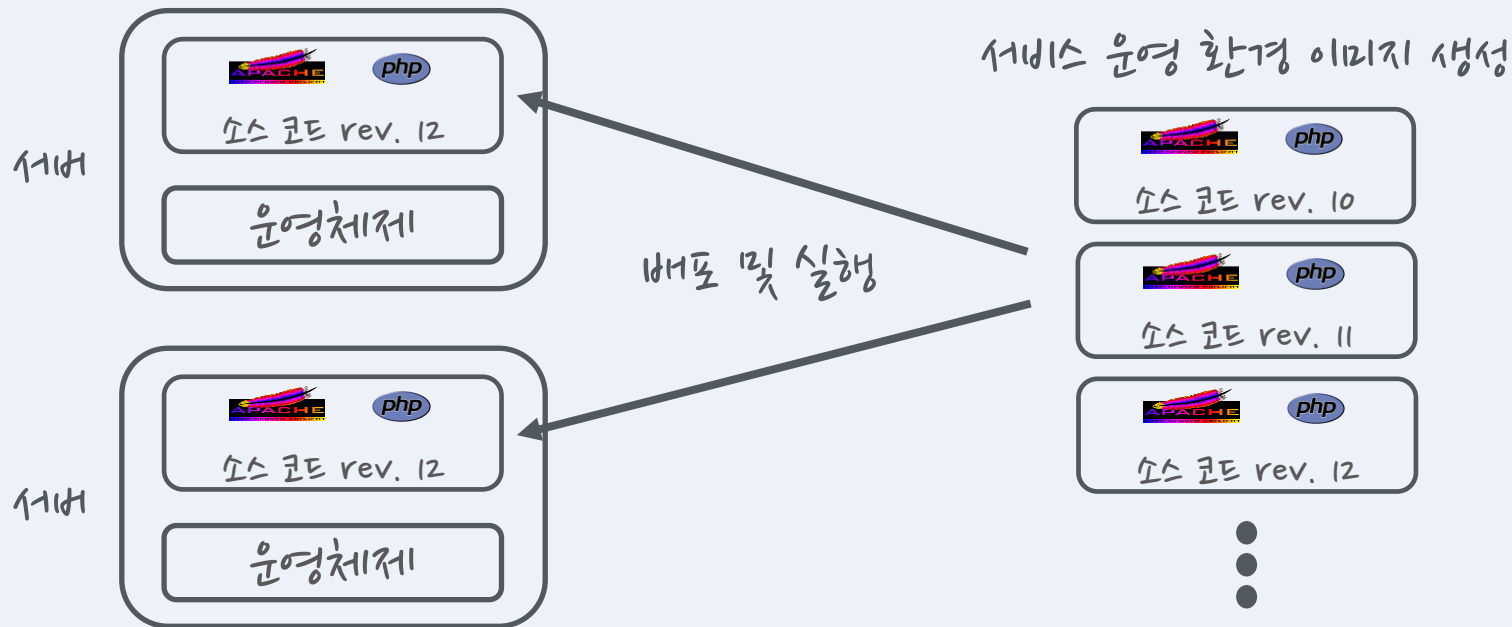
APACHE php
소스 코드 rev. 12
서버
운영체제

배포 및 실행

APACHE php
소스 코드 rev. 12
서버
운영체제

서비스 운영 환경 이미지 생성
APACHE php
소스 코드 rev. 10
APACHE php
소스 코드 rev. 11
APACHE php
소스 코드 rev. 12